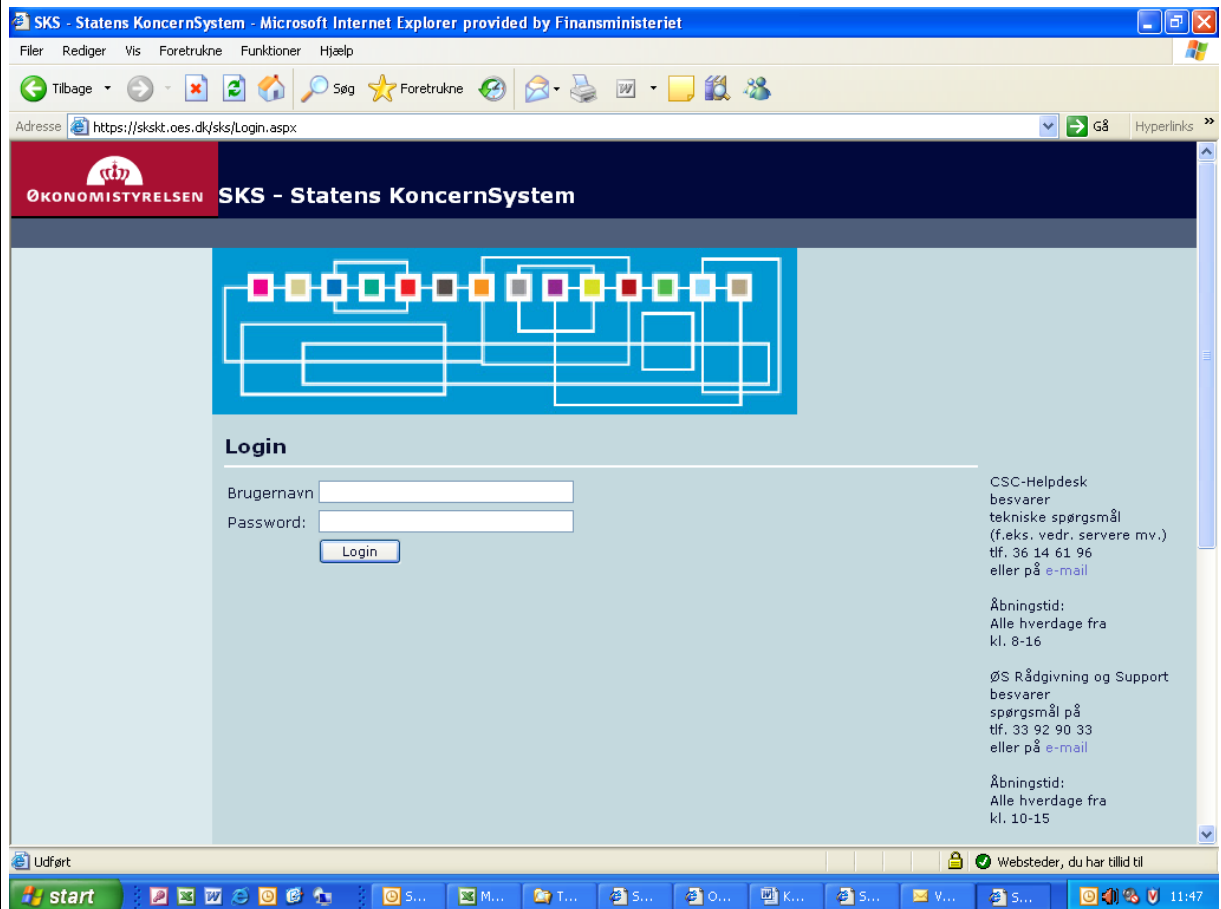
SKS - Statens KoncernSystem - Microsoft Internet Explorer provided by Finansministeriet

Filer Rediger Vis Foretrukne Funktioner Hjælp

Tilbage Søg Foretrukne

Adresse https://skskt.oes.dk/sks/Login.aspx Gå Hyperlinks

ØKONOMISTYRELSEN SKS - Statens KoncernSystem

Login

Brugernavn
Password:
Login

CSC-Helpdesk besvarer tekniske spørgsmål (f.eks. vedr. servere mv.) tlf. 36 14 61 96 eller på e-mail

Åbningstid: Alle hverdage fra kl. 8-16

ØS Rådgivning og Support besvarer spørgsmål på tlf. 33 92 90 33 eller på e-mail

Åbningstid: Alle hverdage fra kl. 10-15

Udført Websteder, du har tillid til

start S... M... T... S... O... K... S... V... S... 11:47